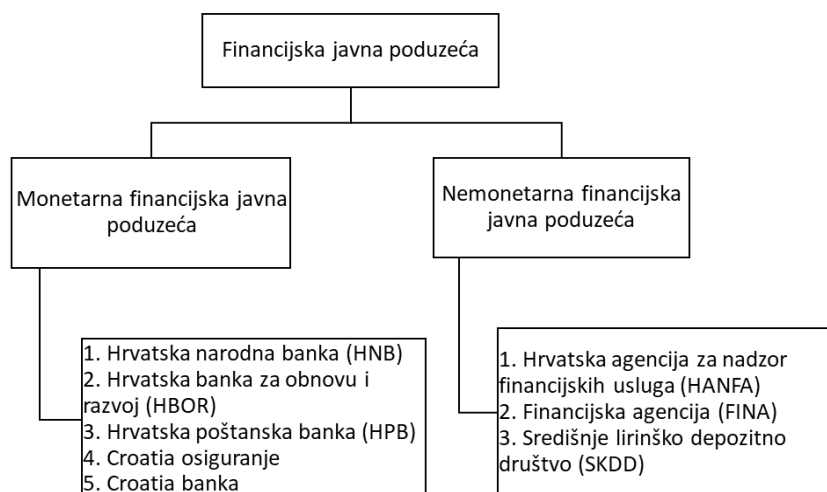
Financijska javna poduzeća

Monetarna financijska javna poduzeća

1. Hrvatska narodna banka (HNB)
2. Hrvatska banka za obnovu i razvoj (HBOR)
3. Hrvatska poštanska banka (HPB)
4. Croatia osiguranje
5. Croatia banka

Nemonetarna financijska javna poduzeća

1. Hrvatska agencija za nadzor financijskih usluga (HANFA)
2. Financijska agencija (FINA)
3. Središnje lirinško depozitno društvo (SKDD)